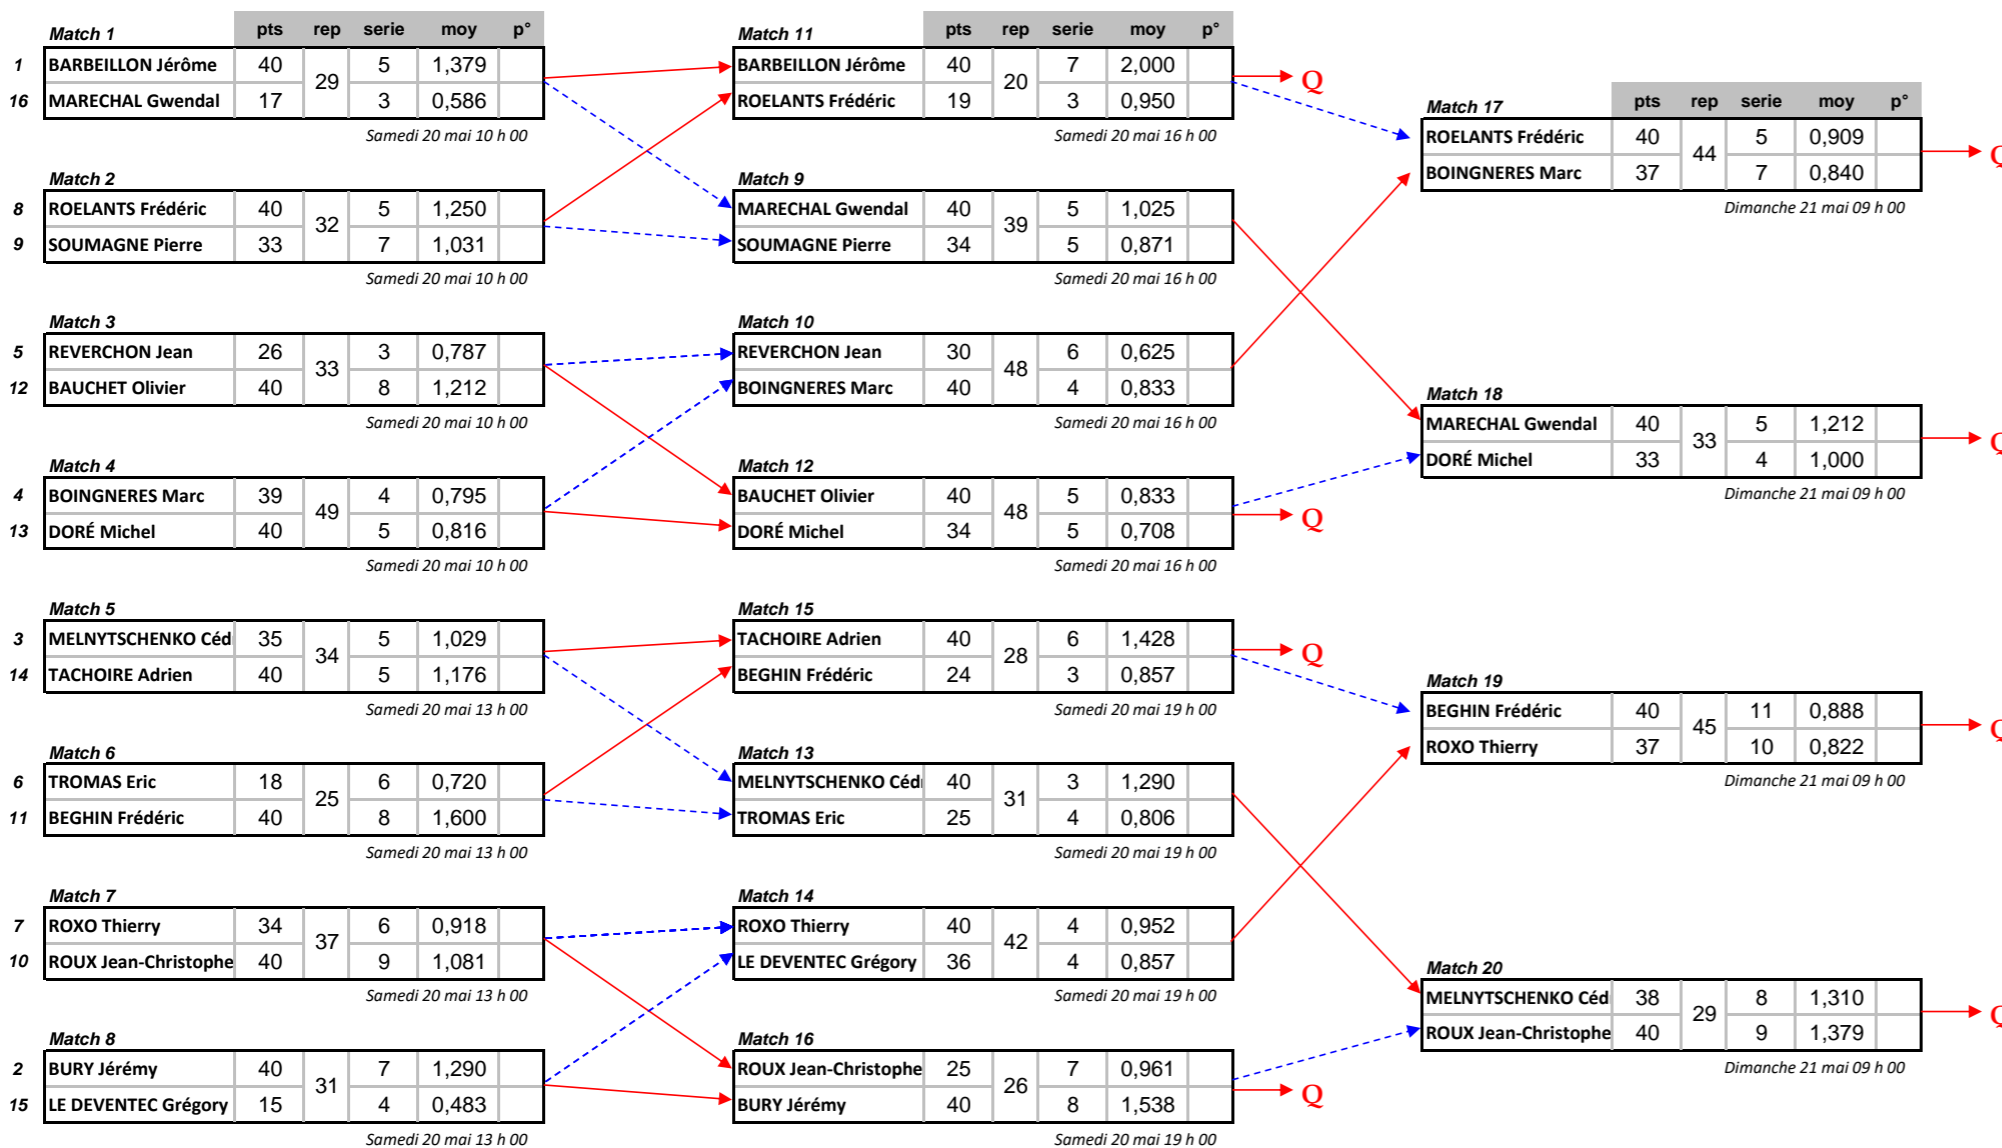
Match 1

| | | pts | rep | serie | moy | p° |
|---|---|---|---|---|---|---|
| 1 | BARBEILLON Jérôme | 40 | 29 | 5 | 1,379 | |
| 16 | MARECHAL Gwendal | 17 | | 3 | 0,586 | |

Samedi 20 mai 10 h 00

Match 2

| | | | | | | |
|---|---|---|---|---|---|---|
| 8 | ROELANTS Frédéric | 40 | 32 | 5 | 1,250 | |
| 9 | SOUMAGNE Pierre | 33 | | 7 | 1,031 | |

Samedi 20 mai 10 h 00

Match 3

| | | | | | | |
|---|---|---|---|---|---|---|
| 5 | REVERCHON Jean | 26 | 33 | 3 | 0,787 | |
| 12 | BAUCHET Olivier | 40 | | 8 | 1,212 | |

Samedi 20 mai 10 h 00

Match 4

| | | | | | | |
|---|---|---|---|---|---|---|
| 4 | BOINGNERES Marc | 39 | 49 | 4 | 0,795 | |
| 13 | DORÉ Michel | 40 | | 5 | 0,816 | |

Samedi 20 mai 10 h 00

Match 5

| | | | | | | |
|---|---|---|---|---|---|---|
| 3 | MELNYTSCHENKO Céd | 35 | 34 | 5 | 1,029 | |
| 14 | TACHOIRE Adrien | 40 | | 5 | 1,176 | |

Samedi 20 mai 13 h 00

Match 6

| | | | | | | |
|---|---|---|---|---|---|---|
| 6 | TROMAS Eric | 18 | 25 | 6 | 0,720 | |
| 11 | BEGHIN Frédéric | 40 | | 8 | 1,600 | |

Samedi 20 mai 13 h 00

Match 7

| | | | | | | |
|---|---|---|---|---|---|---|
| 7 | ROXO Thierry | 34 | 37 | 6 | 0,918 | |
| 10 | ROUX Jean-Christophe | 40 | | 9 | 1,081 | |

Samedi 20 mai 13 h 00

Match 8

| | | | | | | |
|---|---|---|---|---|---|---|
| 2 | BURY Jérémy | 40 | 31 | 7 | 1,290 | |
| 15 | LE DEVENTEC Grégory | 15 | | 4 | 0,483 | |

Samedi 20 mai 13 h 00

Match 11

| | pts | rep | serie | moy | p° |
|---|---|---|---|---|---|
| BARBEILLON Jérôme | 40 | 20 | 7 | 2,000 | |
| ROELANTS Frédéric | 19 | | 3 | 0,950 | |

Samedi 20 mai 16 h 00

Q

Match 9

| | | | | | |
|---|---|---|---|---|---|
| MARECHAL Gwendal | 40 | 39 | 5 | 1,025 | |
| SOUMAGNE Pierre | 34 | | 5 | 0,871 | |

Samedi 20 mai 16 h 00

Match 10

| | | | | | |
|---|---|---|---|---|---|
| REVERCHON Jean | 30 | 48 | 6 | 0,625 | |
| BOINGNERES Marc | 40 | | 4 | 0,833 | |

Samedi 20 mai 16 h 00

Match 12

| | | | | | |
|---|---|---|---|---|---|
| BAUCHET Olivier | 40 | 48 | 5 | 0,833 | |
| DORÉ Michel | 34 | | 5 | 0,708 | |

Samedi 20 mai 16 h 00

Q

Match 15

| | | | | | |
|---|---|---|---|---|---|
| TACHOIRE Adrien | 40 | 28 | 6 | 1,428 | |
| BEGHIN Frédéric | 24 | | 3 | 0,857 | |

Samedi 20 mai 19 h 00

Q

Match 13

| | | | | | |
|---|---|---|---|---|---|
| MELNYTSCHENKO Céd | 40 | 31 | 3 | 1,290 | |
| TROMAS Eric | 25 | | 4 | 0,806 | |

Samedi 20 mai 19 h 00

Match 14

| | | | | | |
|---|---|---|---|---|---|
| ROXO Thierry | 40 | 42 | 4 | 0,952 | |
| LE DEVENTEC Grégory | 36 | | 4 | 0,857 | |

Samedi 20 mai 19 h 00

Match 16

| | | | | | |
|---|---|---|---|---|---|
| ROUX Jean-Christophe | 25 | 26 | 7 | 0,961 | |
| BURY Jérémy | 40 | | 8 | 1,538 | |

Samedi 20 mai 19 h 00

Q

Match 17

| | pts | rep | serie | moy | p° |
|---|---|---|---|---|---|
| ROELANTS Frédéric | 40 | 44 | 5 | 0,909 | |
| BOINGNERES Marc | 37 | | 7 | 0,840 | |

Dimanche 21 mai 09 h 00

Match 18

| | | | | | |
|---|---|---|---|---|---|
| MARECHAL Gwendal | 40 | 33 | 5 | 1,212 | |
| DORÉ Michel | 33 | | 4 | 1,000 | |

Dimanche 21 mai 09 h 00

Match 19

| | | | | | |
|---|---|---|---|---|---|
| BEGHIN Frédéric | 40 | 45 | 11 | 0,888 | |
| ROXO Thierry | 37 | | 10 | 0,822 | |

Dimanche 21 mai 09 h 00

Match 20

| | | | | | |
|---|---|---|---|---|---|
| MELNYTSCHENKO Céd | 38 | 29 | 8 | 1,310 | |
| ROUX Jean-Christophe | 40 | | 9 | 1,379 | |

Dimanche 21 mai 09 h 00